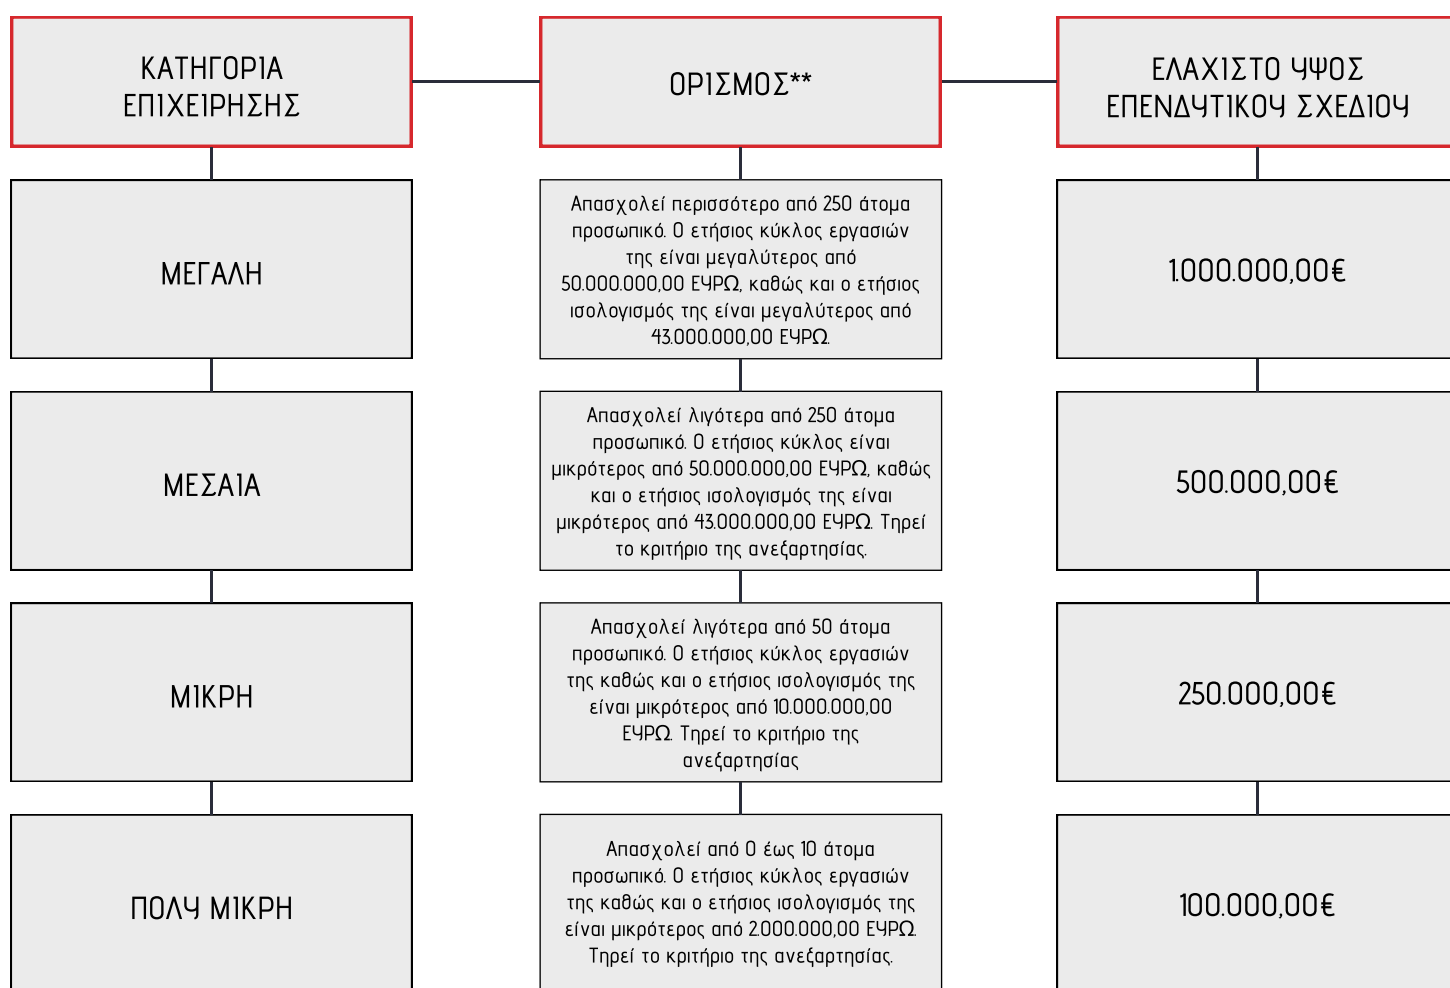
| ΚΑΤΗΓΟΡΙΑ ΕΠΙΧΕΙΡΗΣΗΣ | ΟΡΙΣΜΟΣ** | ΕΛΑΧΙΣΤΟ ΥΨΟΣ ΕΠΕΝΔΥΤΙΚΟΥ ΣΧΕΔΙΟΥ |
|---|---|---|
| ΜΕΓΑΛΗ | Απασχολεί περισσότερο από 250 άτομα προσωπικό. Ο ετήσιος κύκλος εργασιών της είναι μεγαλύτερος από 50.000.000,00 ΕΥΡΩ, καθώς και ο ετήσιος ισολογισμός της είναι μεγαλύτερος από 43.000.000,00 ΕΥΡΩ. | 1.000.000,00€ |
| ΜΕΣΑΙΑ | Απασχολεί λιγότερα από 250 άτομα προσωπικό. Ο ετήσιος κύκλος είναι μικρότερος από 50.000.000,00 ΕΥΡΩ, καθώς και ο ετήσιος ισολογισμός της είναι μικρότερος από 43.000.000,00 ΕΥΡΩ. Τηρεί το κριτήριο της ανεξαρτησίας. | 500.000,00€ |
| ΜΙΚΡΗ | Απασχολεί λιγότερα από 50 άτομα προσωπικό. Ο ετήσιος κύκλος εργασιών της καθώς και ο ετήσιος ισολογισμός της είναι μικρότερος από 10.000.000,00 ΕΥΡΩ. Τηρεί το κριτήριο της ανεξαρτησίας | 250.000,00€ |
| ΠΟΛΥ ΜΙΚΡΗ | Απασχολεί από 0 έως 10 άτομα προσωπικό. Ο ετήσιος κύκλος εργασιών της καθώς και ο ετήσιος ισολογισμός της είναι μικρότερος από 2.000.000,00 ΕΥΡΩ. Τηρεί το κριτήριο της ανεξαρτησίας. | 100.000,00€ |